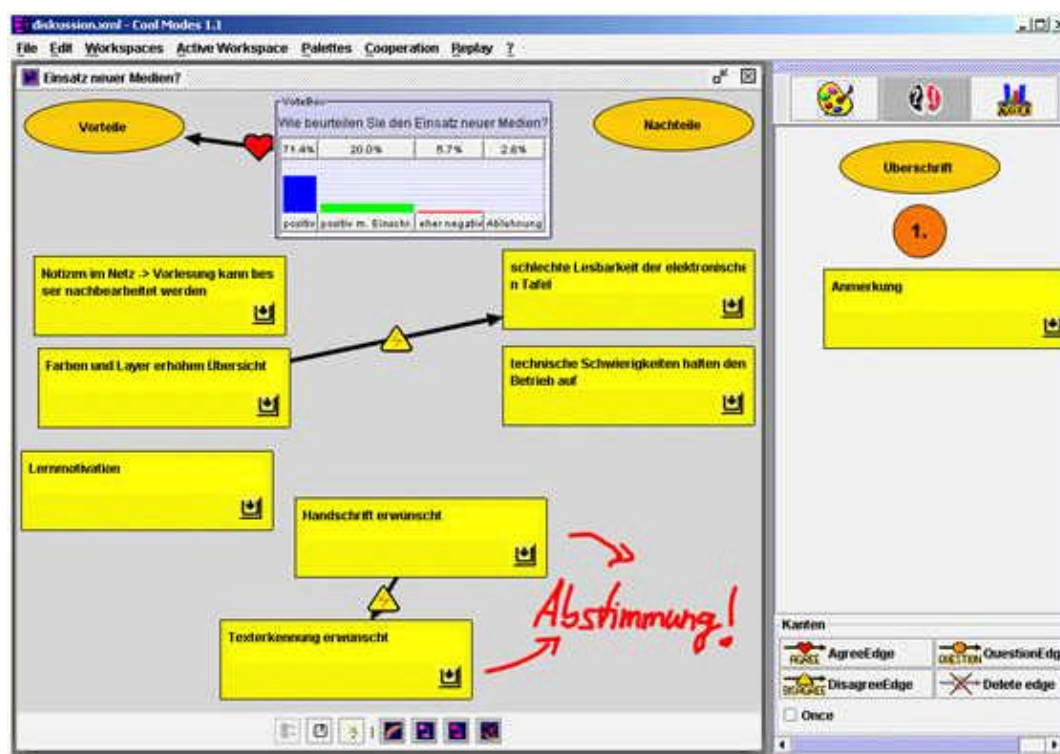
diskussion.xml - Cool Modes 1.1

File Edit Workspaces Active Workspace Palettes Cooperation Replay ?

Einsatz neuer Medien?

Vorteile

Nachteile

VoteBox

Wie beurteilen Sie den Einsatz neuer Medien?

| 71.4% | 20.0% | 5.7% | 2.6% |
|---|---|---|---|
| positiv | positiv m. Einschr. | eher negativ | Ablehnung |

Notizen im Netz -> Vorlesung kann besser nachbearbeitet werden

schlechte Lesbarkeit der elektronischen Tafel

Farben und Layer erhöhen Übersicht

technische Schwierigkeiten halten den Betrieb auf

Lernmotivation

Handschrift erwünscht

Texterkennung erwünscht

Abstimmung!

Überschrift

1.

Anmerkung

Kanten

AGREE AgreeEdge

QUESTION QuestionEdg

DISAGREE DisagreeEdge

Delete edge

Once